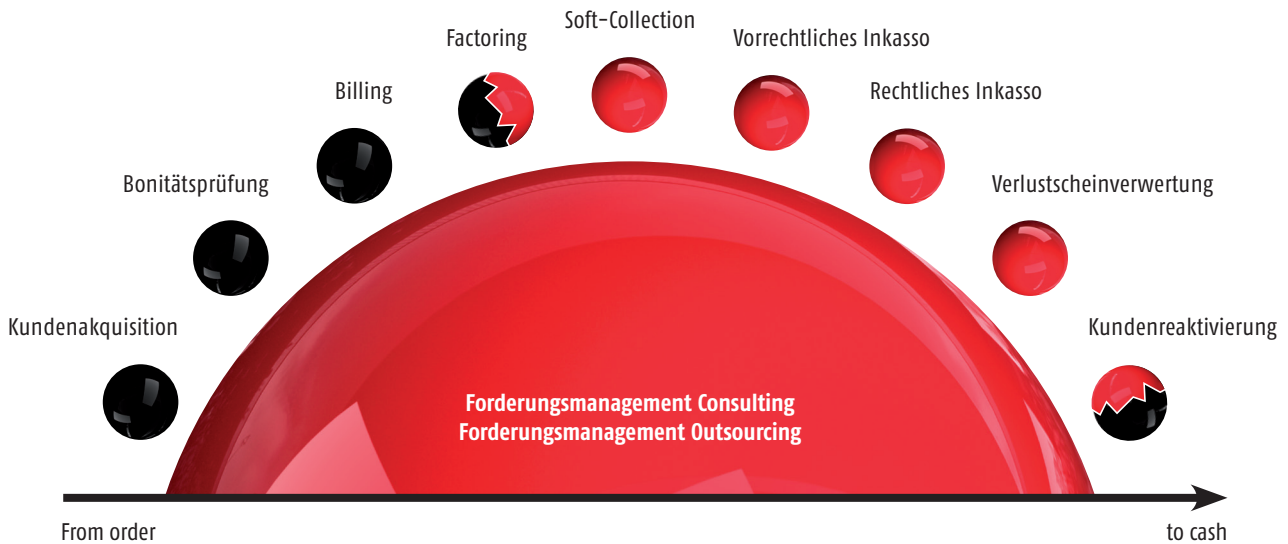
Kundenakquisition

Bonitätsprüfung

Billing

Factoring

Soft-Collection

Vorrechtliches Inkasso

Rechtliches Inkasso

Verlustscheinverwertung

Kundenreaktivierung

Forderungsmanagement Consulting
Forderungsmanagement Outsourcing

From order

to cash